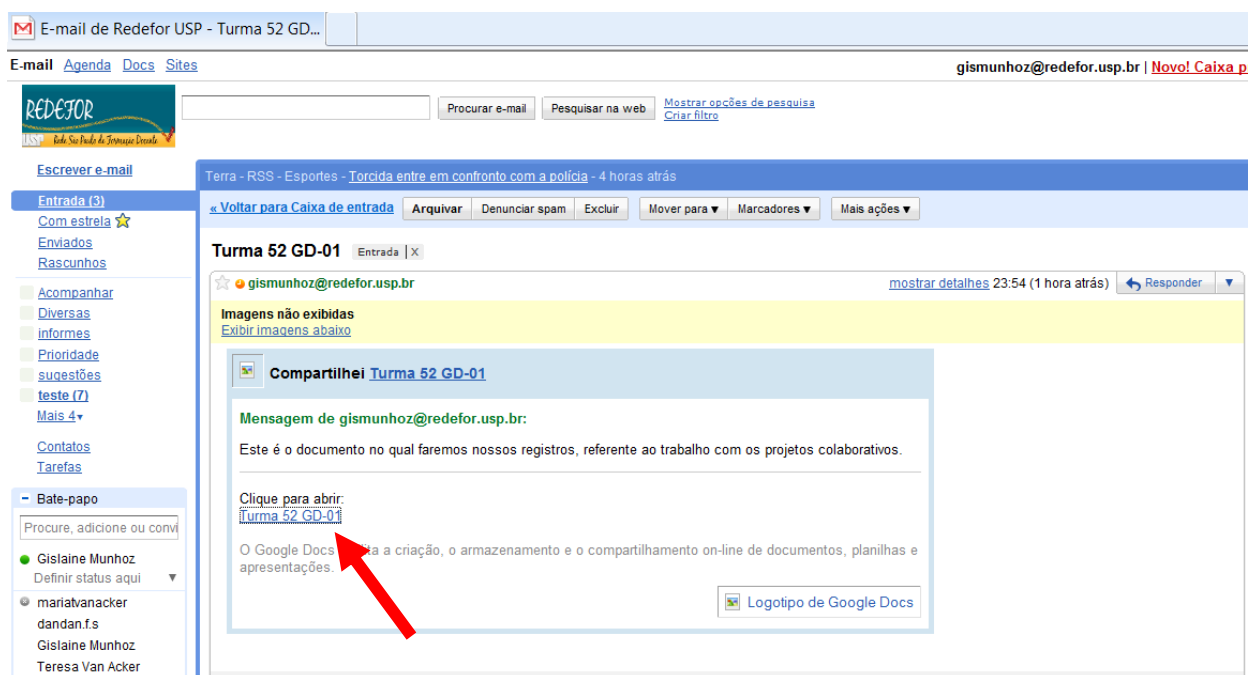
E-mail de Redefor USP - Turma 52 GD...

E-mail Agenda Docs Sites

gismunhoz@redefor.usp.br | Novo! Caixa p

REDEFOR
USP Rede São Paulo de Formação Docente

Procurar e-mail Pesquisar na web Mostrar opções de pesquisa Criar filtro

Escrever e-mail

Entrada (3)
Com estrela
Enviados
Rascunhos

Acompanhar
Diversas
informes
Prioridade
sugestões
teste (7)
Mais 4▾

Contatos
Tarefas

- Bate-papo
Procure, adicione ou convi
Gislaine Munhoz
Definir status aqui ▼
mariatvanacker
dandan.f.s
Gislaine Munhoz
Teresa Van Acker

Terra - RSS - Esportes - Torcida entre em confronto com a polícia - 4 horas atrás

« Voltar para Caixa de entrada Arquivar Denunciar spam Excluir Mover para ▾ Marcadores ▾ Mais ações ▾

Turma 52 GD-01 Entrada | X

gismunhoz@redefor.usp.br mostrar detalhes 23:54 (1 hora atrás) Responder ▼

Imagens não exibidas
Exibir imagens abaixo

Compartilhei Turma 52 GD-01

Mensagem de gismunhoz@redefor.usp.br:

Este é o documento no qual faremos nossos registros, referente ao trabalho com os projetos colaborativos.

Clique para abrir:
Turma 52 GD-01

O Google Docs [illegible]ita a criação, o armazenamento e o compartilhamento on-line de documentos, planilhas e apresentações.

Logotipo de Google Docs